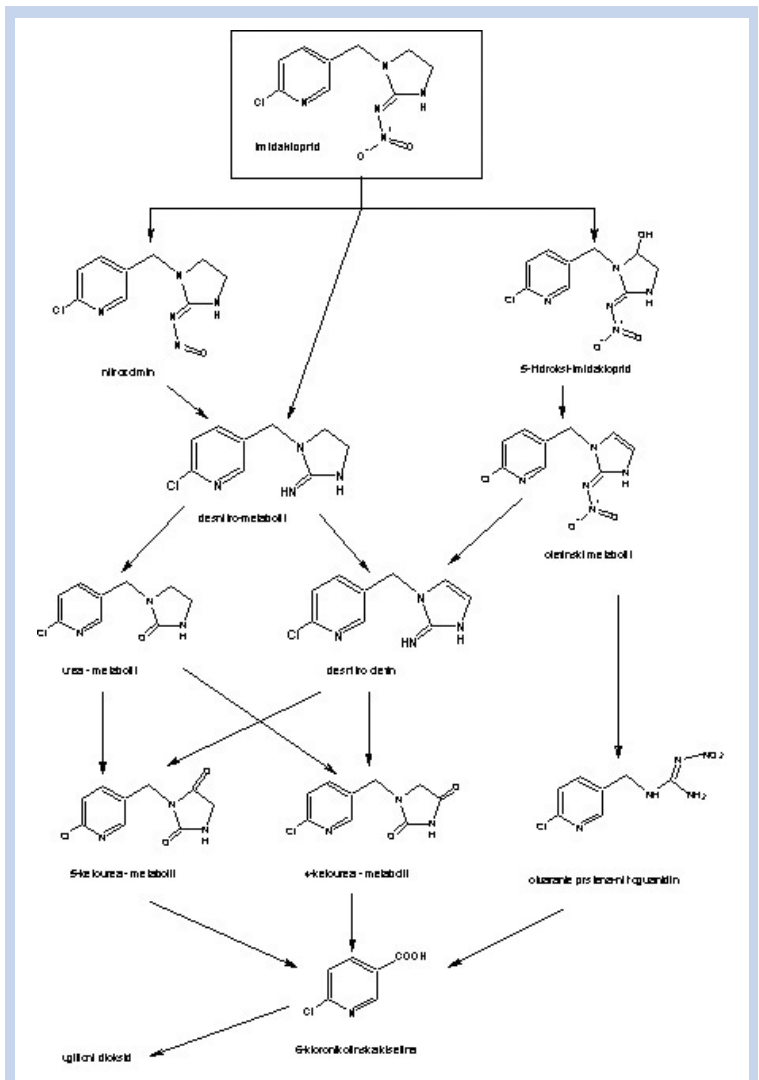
imidakloprid

nitrozimin

5-hidroksi-imidakloprid

desnitro-metaboliti

olefinski metaboliti

urea - metaboliti

desnitro olefin

5-keto urea - metaboliti

4-keto urea - metaboliti

otvorene prstena-nitroguanidin

6-kloronikotinska kiselina

ugljični dioksid